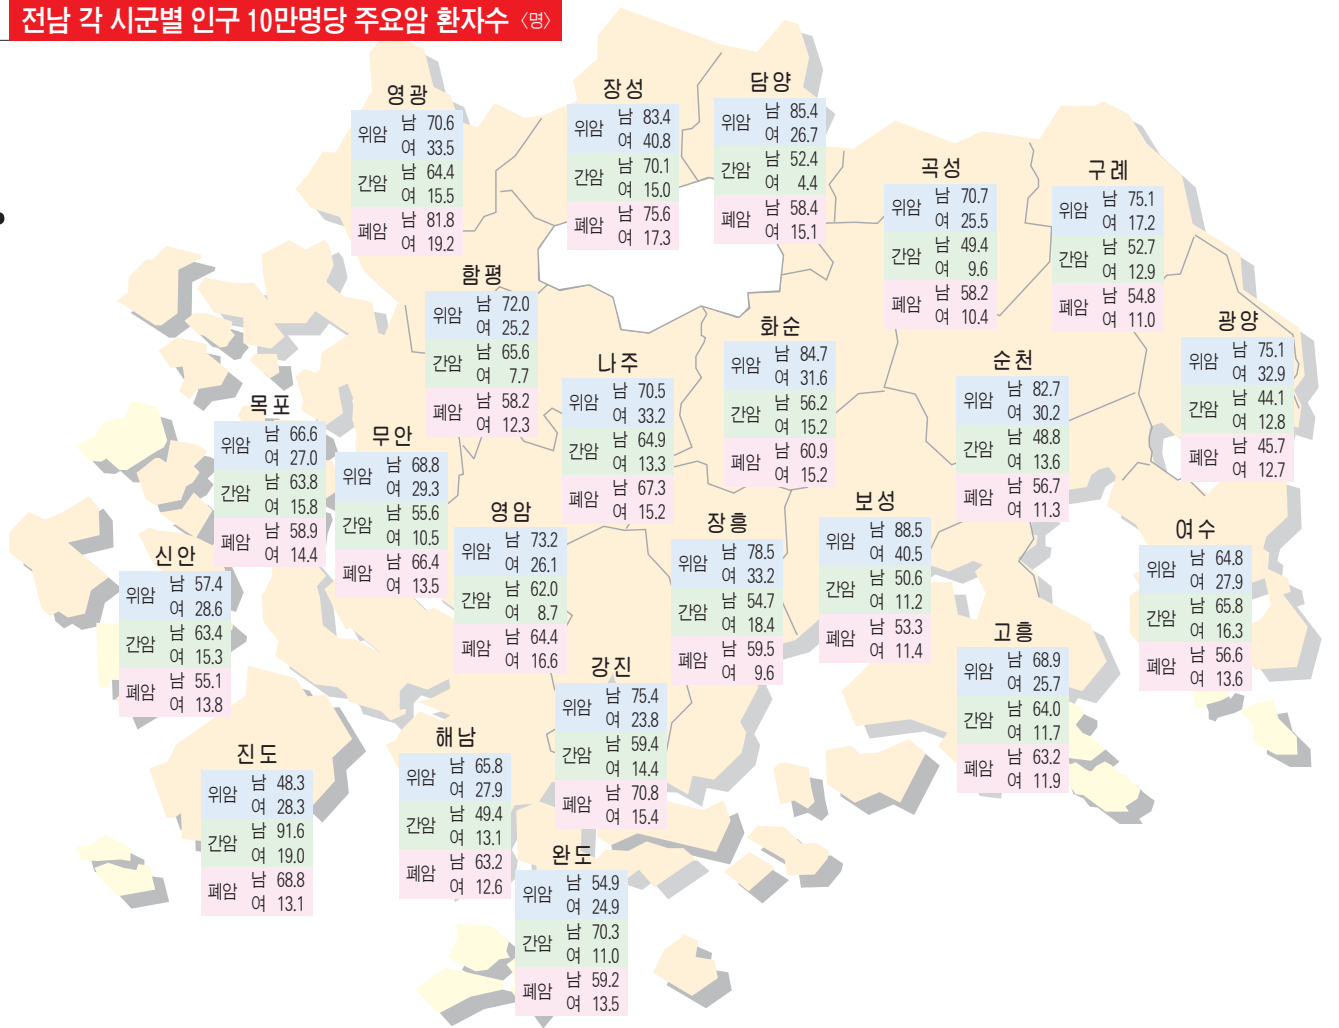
전남 각 시군별 인구 10만명당 주요암 환자수 〈명〉

영광
위암 남 70.6 여 33.5
간암 남 64.4 여 15.5
폐암 남 81.8 여 19.2

장성
위암 남 83.4 여 40.8
간암 남 70.1 여 15.0
폐암 남 75.6 여 17.3

담양
위암 남 85.4 여 26.7
간암 남 52.4 여 4.4
폐암 남 58.4 여 15.1

곡성
위암 남 70.7 여 25.5
간암 남 49.4 여 9.6
폐암 남 58.2 여 10.4

구례
위암 남 75.1 여 17.2
간암 남 52.7 여 12.9
폐암 남 54.8 여 11.0

함평
위암 남 72.0 여 25.2
간암 남 65.6 여 7.7
폐암 남 58.2 여 12.3

화순
위암 남 84.7 여 31.6
간암 남 56.2 여 15.2
폐암 남 60.9 여 15.2

광양
위암 남 75.1 여 32.9
간암 남 44.1 여 12.8
폐암 남 45.7 여 12.7

나주
위암 남 70.5 여 33.2
간암 남 64.9 여 13.3
폐암 남 67.3 여 15.2

순천
위암 남 82.7 여 30.2
간암 남 48.8 여 13.6
폐암 남 56.7 여 11.3

목포
위암 남 66.6 여 27.0
간암 남 63.8 여 15.8
폐암 남 58.9 여 14.4

무안
위암 남 68.8 여 29.3
간암 남 55.6 여 10.5
폐암 남 66.4 여 13.5

영암
위암 남 73.2 여 26.1
간암 남 62.0 여 8.7
폐암 남 64.4 여 16.6

장흥
위암 남 78.5 여 33.2
간암 남 54.7 여 18.4
폐암 남 59.5 여 9.6

보성
위암 남 88.5 여 40.5
간암 남 50.6 여 11.2
폐암 남 53.3 여 11.4

여수
위암 남 64.8 여 27.9
간암 남 65.8 여 16.3
폐암 남 56.6 여 13.6

신안
위암 남 57.4 여 28.6
간암 남 63.4 여 15.3
폐암 남 55.1 여 13.8

강진
위암 남 75.4 여 23.8
간암 남 59.4 여 14.4
폐암 남 70.8 여 15.4

고흥
위암 남 68.9 여 25.7
간암 남 64.0 여 11.7
폐암 남 63.2 여 11.9

진도
위암 남 48.3 여 28.3
간암 남 91.6 여 19.0
폐암 남 68.8 여 13.1

해남
위암 남 65.8 여 27.9
간암 남 49.4 여 13.1
폐암 남 63.2 여 12.6

완도
위암 남 54.9 여 24.9
간암 남 70.3 여 11.0
폐암 남 59.2 여 13.5